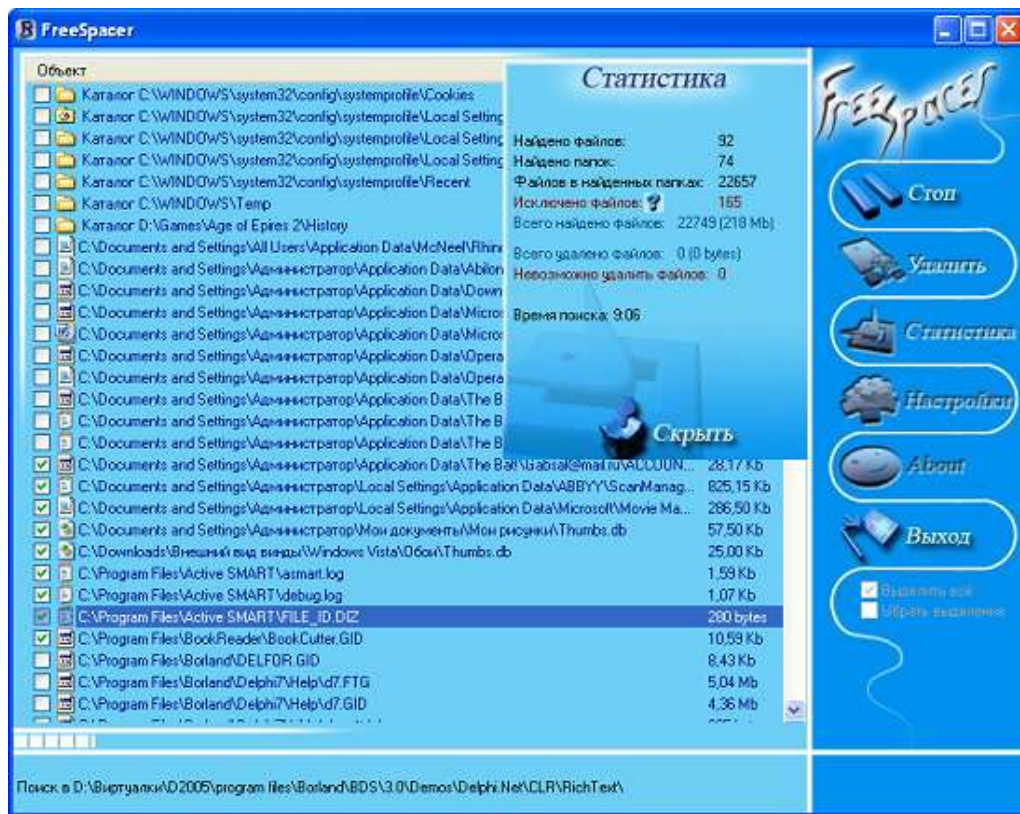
FreeSpacer

Объект

Каталог C:\WINDOWS\system32\config\systemprofile\Cookies
Каталог C:\WINDOWS\system32\config\systemprofile\Local Setting
Каталог C:\WINDOWS\system32\config\systemprofile\Local Setting
Каталог C:\WINDOWS\system32\config\systemprofile\Local Setting
Каталог C:\WINDOWS\system32\config\systemprofile\Recent
Каталог C:\WINDOWS\Temp
Каталог D:\Games\Age of Epires 2\History
C:\Documents and Settings\All Users\Application Data\McNeel\Rhino
C:\Documents and Settings\Администратор\Application Data\Abilon
C:\Documents and Settings\Администратор\Application Data\Down
C:\Documents and Settings\Администратор\Application Data\Micros
C:\Documents and Settings\Администратор\Application Data\Micros
C:\Documents and Settings\Администратор\Application Data\Opera
C:\Documents and Settings\Администратор\Application Data\Opera
C:\Documents and Settings\Администратор\Application Data\The B
C:\Documents and Settings\Администратор\Application Data\The B
C:\Documents and Settings\Администратор\Application Data\The B
C:\Documents and Settings\Администратор\Application Data\The Bat\Gabsal@mail.ru\ACCOUN... 28,17 Kb
C:\Documents and Settings\Администратор\Local Settings\Application Data\ABBYY\ScanManag... 825,15 Kb
C:\Documents and Settings\Администратор\Local Settings\Application Data\Microsoft\Movie Ma... 286,50 Kb
C:\Documents and Settings\Администратор\Мои документы\Мои рисунки\Thumbs.db 57,50 Kb
C:\Downloads\Внешний вид винды\Windows Vista\Обои\Thumbs.db 25,00 Kb
C:\Program Files\Active SMART\asmart.log 1,59 Kb
C:\Program Files\Active SMART\debug.log 1,07 Kb
C:\Program Files\Active SMART\FILE_ID.DIZ 280 bytes
C:\Program Files\BookReader\BookCutter.GID 10,59 Kb
C:\Program Files\Borland\DELFOR.GID 8,43 Kb
C:\Program Files\Borland\Delphi7\Help\d7.FTG 5,04 Mb
C:\Program Files\Borland\Delphi7\Help\d7.GID 4,36 Mb

Статистика

Найдено файлов: 92
Найдено папок: 74
Файлов в найденных папках: 22657
Исключено файлов: 165
Всего найдено файлов: 22749 (218 Mb)

Всего удалено файлов: 0 (0 bytes)
Невозможно удалить файлов: 0

Время поиска: 9:06

Скрыть

FreeSpacer
Стоп
Удалить
Статистика
Настройки
About
Выход
Выделить всё
Убрать выделение

Поиск в D:\Виртуалки\D2005\program files\Borland\BDS\3.0\Demos\Delphi.Net\CLR\RichText\